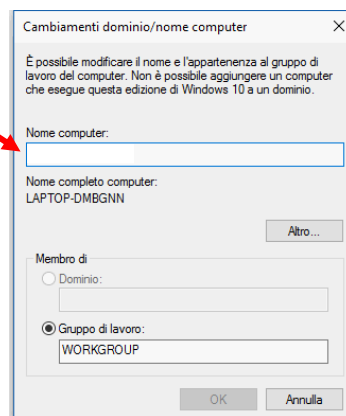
Cambiamenti dominio/nome computer

È possibile modificare il nome e l'appartenenza al gruppo di lavoro del computer. Non è possibile aggiungere un computer che esegue questa edizione di Windows 10 a un dominio.

Nome computer:

Nome completo computer:
LAPTOP-DMBGNN

Altro...

Membro di
Dominio:

Gruppo di lavoro:
WORKGROUP

OK
Annulla